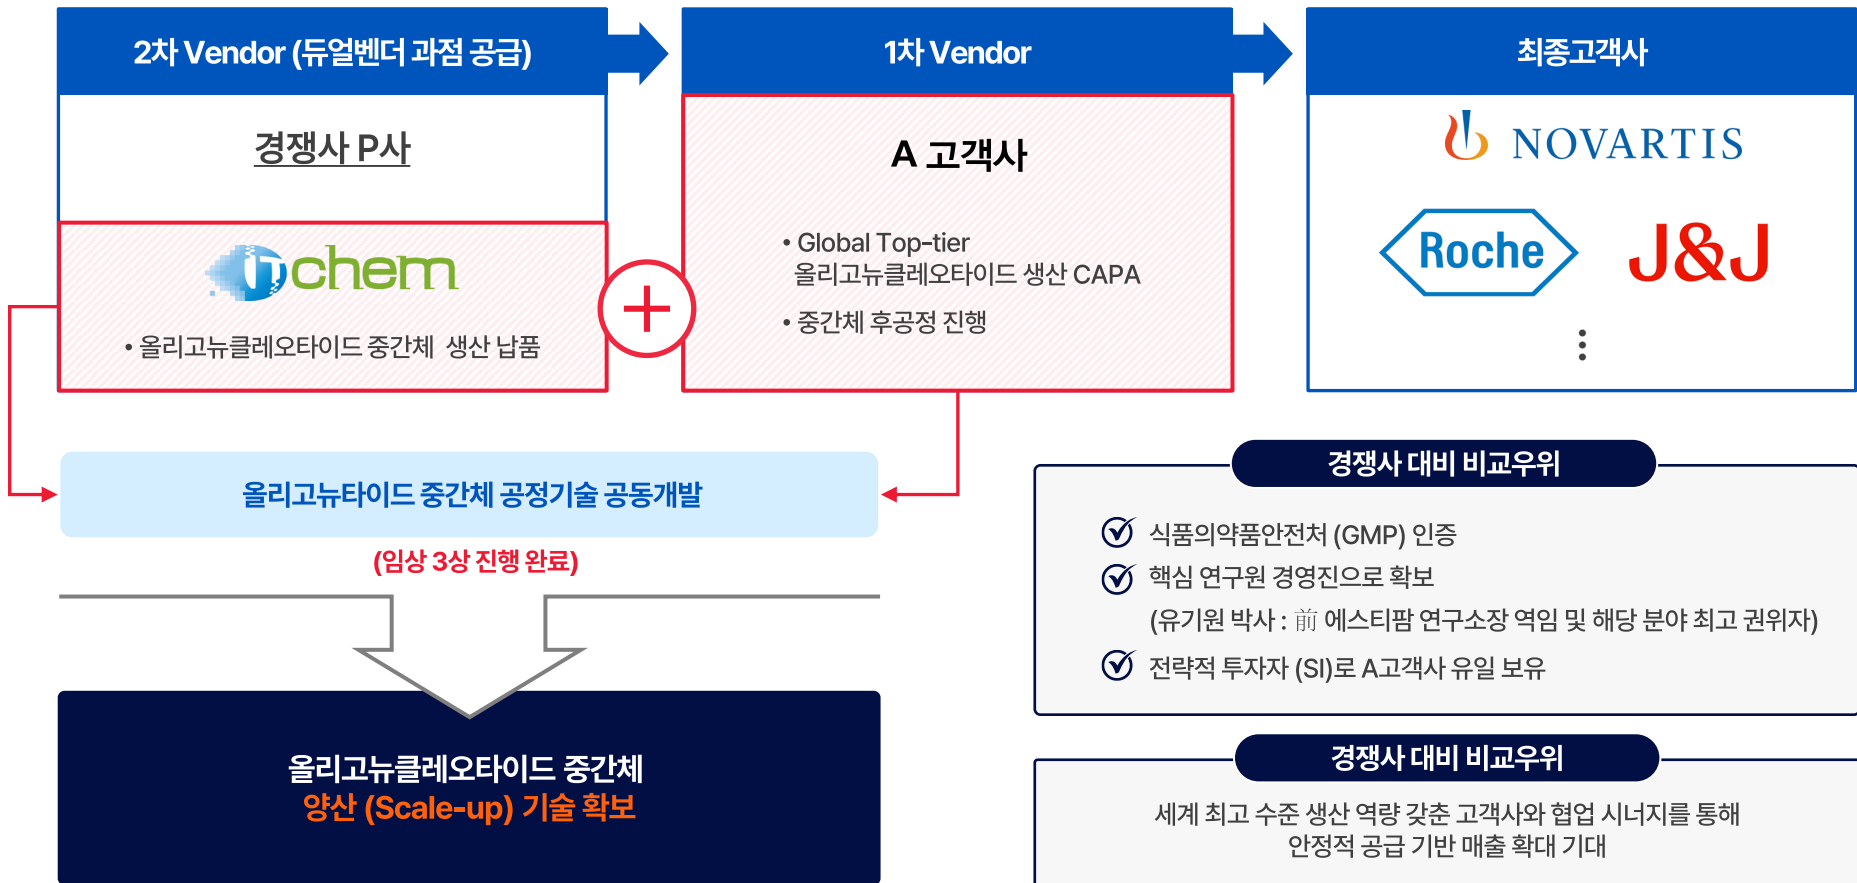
2차 Vendor (듀얼벤더 과점 공급)

경쟁사 P사

chem

• 올리고뉴클레오타이드 중간체 생산 납품

1차 Vendor

A 고객사

• Global Top-tier 올리고뉴클레오타이드 생산 CAPA

• 중간체 후공정 진행

최종고객사

NOVARTIS

Roche

J&J

⋮

올리고뉴타이드 중간체 공정기술 공동개발

(임상 3상 진행 완료)

올리고뉴클레오타이드 중간체
양산 (Scale-up) 기술 확보

경쟁사 대비 비교우위

식품의약품안전처 (GMP) 인증

핵심 연구원 경영진으로 확보
(유기원 박사 : 前 에스티팜 연구소장 역임 및 해당 분야 최고 권위자)

전략적 투자자 (SI)로 A고객사 유일 보유

경쟁사 대비 비교우위

세계 최고 수준 생산 역량 갖춘 고객사와 협업 시너지를 통해 안정적 공급 기반 매출 확대 기대